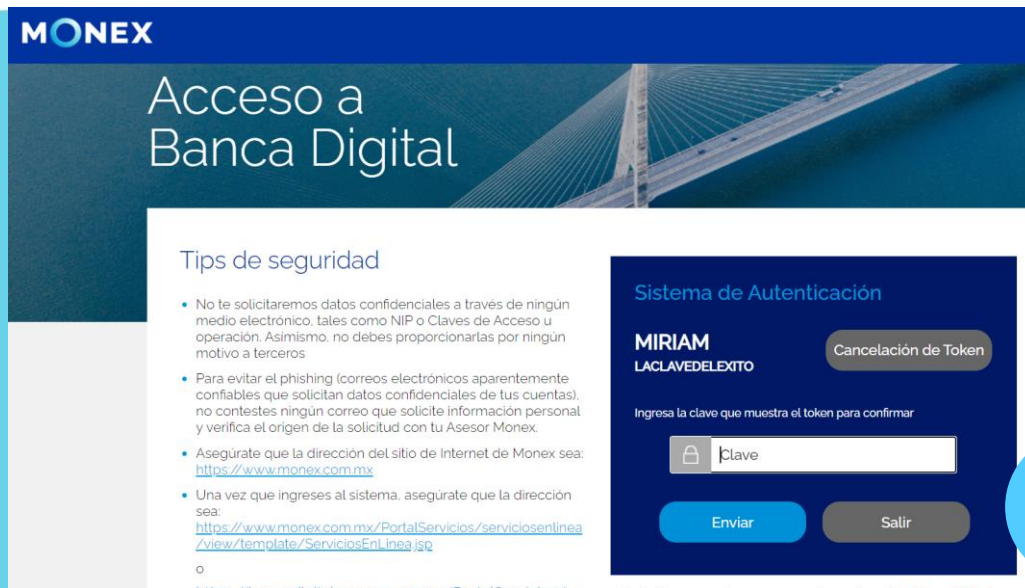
MONEX

Acceso a Banca Digital

Tips de seguridad

• No te solicitaremos datos confidenciales a través de ningún medio electrónico, tales como NIP o Claves de Acceso u operación. Asimismo, no debes proporcionarlas por ningún motivo a terceros

• Para evitar el phishing (correos electrónicos aparentemente confiables que solicitan datos confidenciales de tus cuentas), no contestes ningún correo que solicite información personal y verifica el origen de la solicitud con tu Asesor Monex.

• Asegúrate que la dirección del sitio de Internet de Monex sea: https://www.monex.com.mx

• Una vez que ingreses al sistema, asegúrate que la dirección sea: https://www.monex.com.mx/PortalServicios/serviciosenlinea/view/template/ServiciosEnLinea.jsp

o

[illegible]

Sistema de Autenticación

MIRIAM
LACLAVEDELEXITO

Cancelación de Token

Ingresa la clave que muestra el token para confirmar

Clave

Enviar

Salir